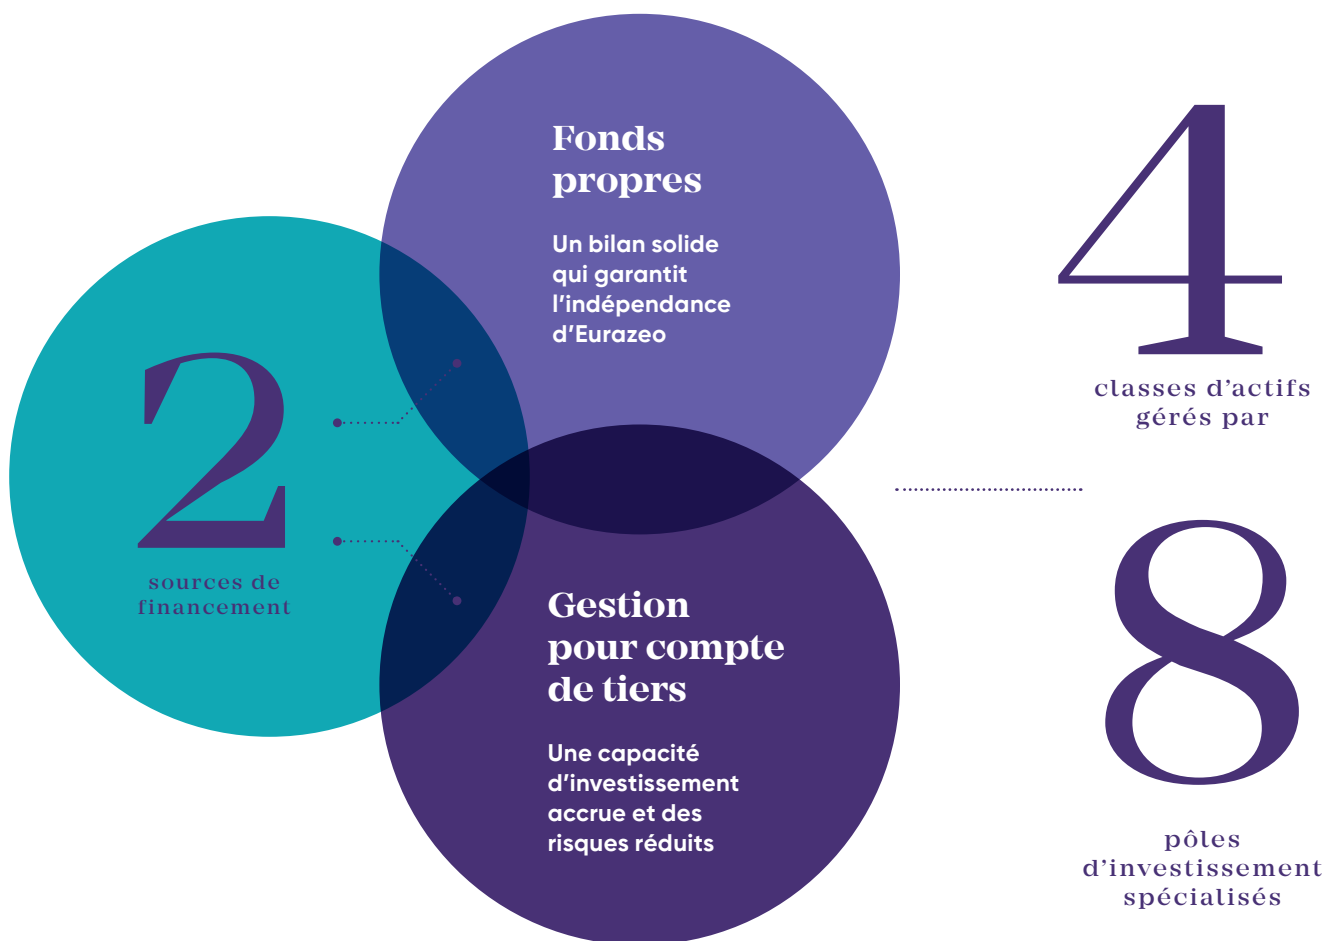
2

sources de financement

Fonds propres

Un bilan solide qui garantit l'indépendance d'Eurazeo

Gestion pour compte de tiers

Une capacité d'investissement accrue et des risques réduits

4

classes d'actifs gérés par

8

pôles d'investissement spécialisés